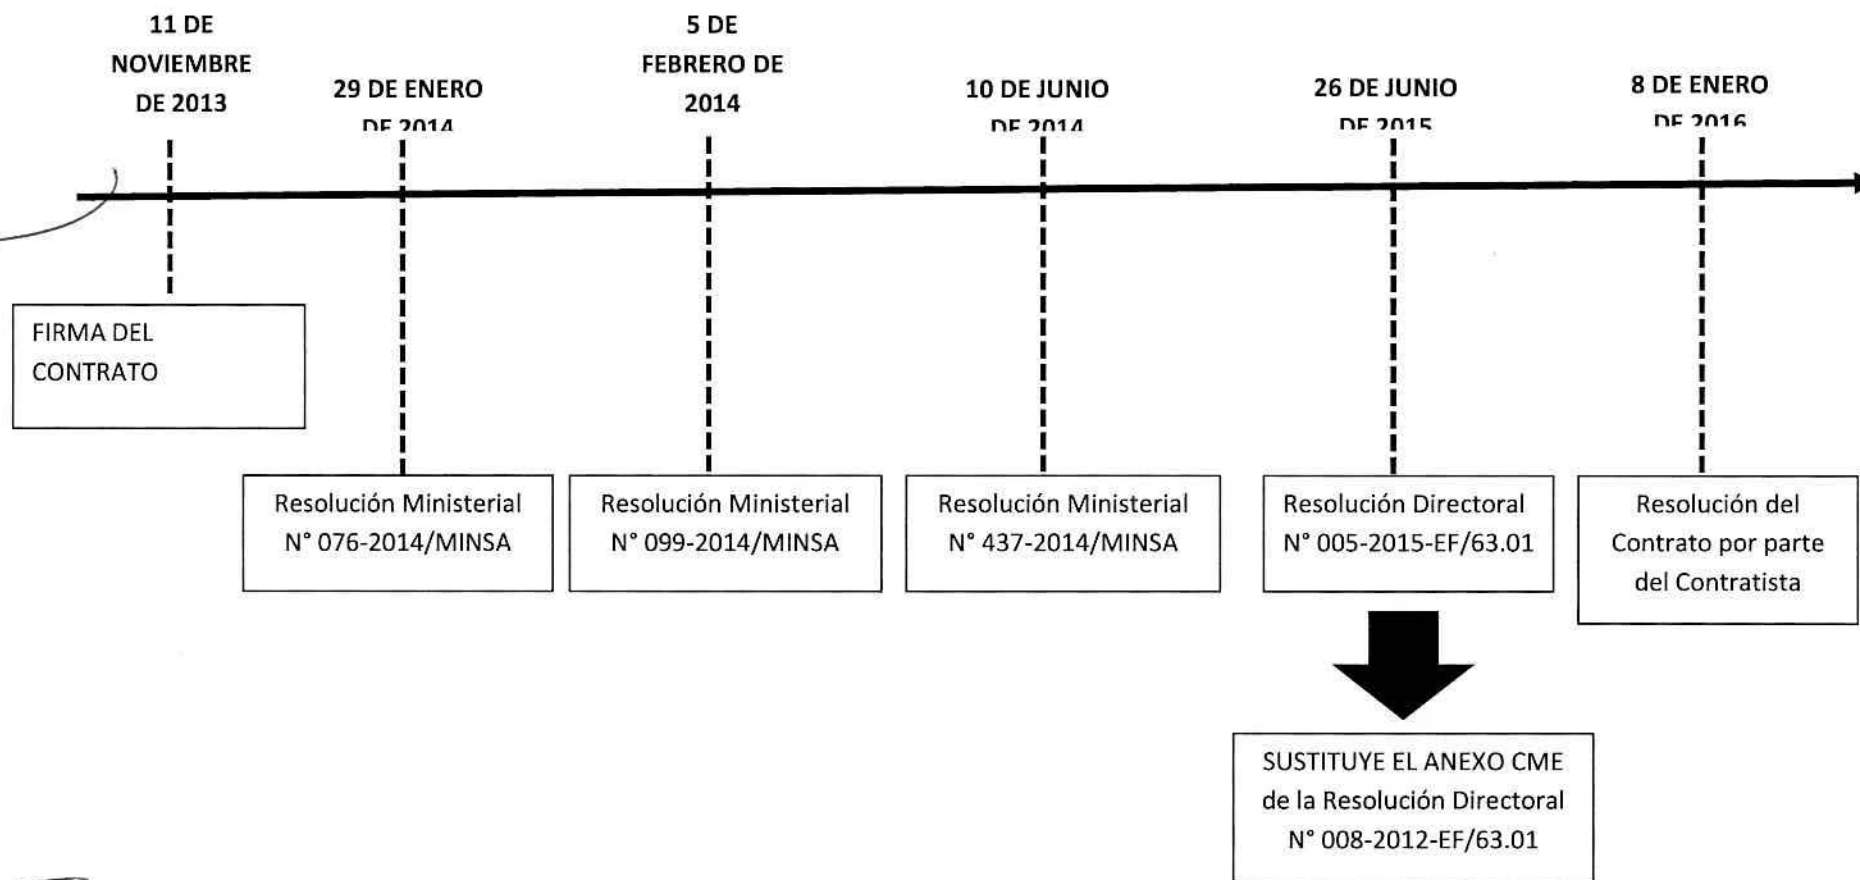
11 DE NOVIEMBRE DE 2013

29 DE ENERO DE 2014

5 DE FEBRERO DE 2014

10 DE JUNIO DE 2014

26 DE JUNIO DE 2015

8 DE ENERO DE 2016

FIRMA DEL CONTRATO

Resolución Ministerial N° 076-2014/MINSA

Resolución Ministerial N° 099-2014/MINSA

Resolución Ministerial N° 437-2014/MINSA

Resolución Directoral N° 005-2015-EF/63.01

Resolución del Contrato por parte del Contratista

SUSTITUYE EL ANEXO CME de la Resolución Directoral N° 008-2012-EF/63.01